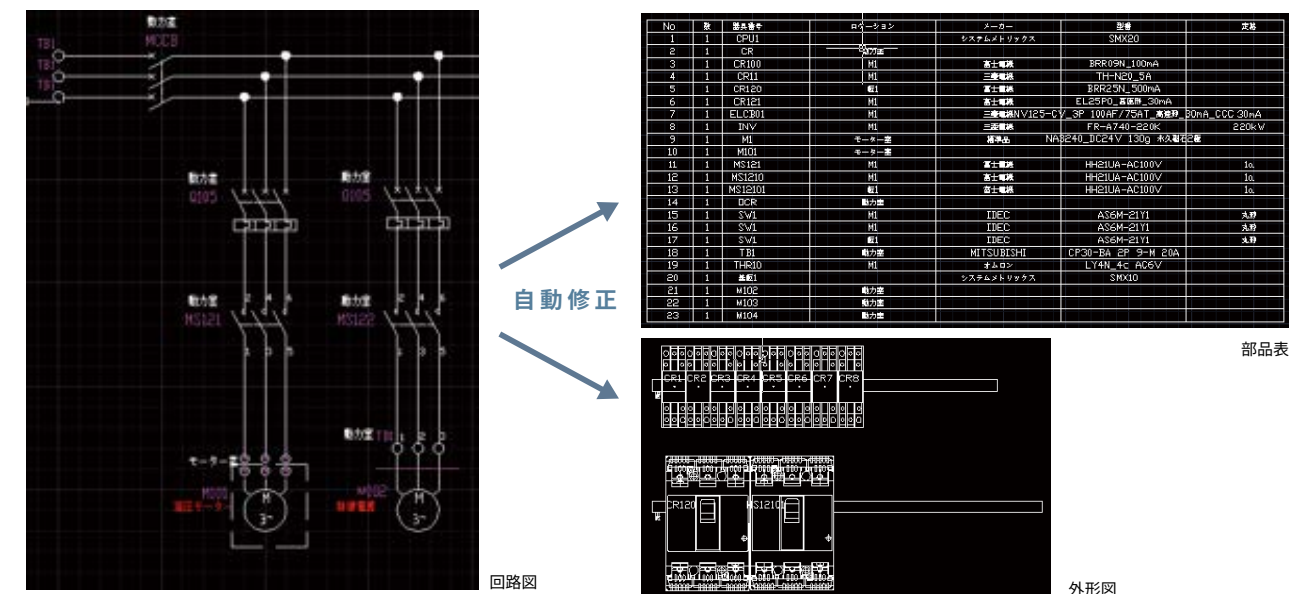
TB1
TB1
TB1
動力盤
MCCB
動力盤
Q105
動力盤
Q105
動力盤
MS121
動力盤
MS122
動力盤 TB1
モーター盤
M000
油圧モーター
M002
M
3~
M
3~

回路図

自動修正

| No | 数 | 器具番号 | ロケーション | メーカー | 型番 | 定格 |
|---|---|---|---|---|---|---|
| 1 | 1 | CPU1 | | システムメトリックス | SMX20 | |
| 2 | 1 | CR | 動力盤 | | | |
| 3 | 1 | CR100 | M1 | 富士電機 | BRR09N_100mA | |
| 4 | 1 | CR11 | M1 | 三菱電機 | TH-N20_5A | |
| 5 | 1 | CR120 | 盤1 | 富士電機 | BRR25N_500mA | |
| 6 | 1 | CR121 | M1 | 富士電機 | EL25P0_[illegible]_30mA | |
| 7 | 1 | ELCB01 | M1 | 三菱電機 | NV125-CV_3P 100AF/75AT_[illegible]_30mA_CCC 30mA | |
| 8 | 1 | INV | M1 | 三菱電機 | FR-A740-220K | 220kW |
| 9 | 1 | M1 | モーター盤 | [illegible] | NA3240_DC24V 130g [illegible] | |
| 10 | 1 | M101 | モーター盤 | | | |
| 11 | 1 | MS121 | M1 | 富士電機 | HH21UA-AC100V | 1a |
| 12 | 1 | MS1210 | M1 | 富士電機 | HH21UA-AC100V | 1a |
| 13 | 1 | MS12101 | 盤1 | 富士電機 | HH21UA-AC100V | 1a |
| 14 | 1 | OCR | 動力盤 | | | |
| 15 | 1 | SW1 | M1 | IDEC | AS6M-21Y1 | 丸形 |
| 16 | 1 | SW1 | M1 | IDEC | AS6M-21Y1 | 丸形 |
| 17 | 1 | SW1 | 盤1 | IDEC | AS6M-21Y1 | 丸形 |
| 18 | 1 | TB1 | 動力盤 | MITSUBISHI | CP30-BA 2P 9-M 20A | |
| 19 | 1 | THR10 | M1 | オムロン | LY4N_4c AC6V | |
| 20 | 1 | 基板1 | | システムメトリックス | SMX10 | |
| 21 | 1 | M102 | 動力盤 | | | |
| 22 | 1 | M103 | 動力盤 | | | |
| 23 | 1 | M104 | 動力盤 | | | |

部品表

CR1 CR2 CR3 CR4 CR5 CR6 CR7 CR8
CR120
MS1210

外形図